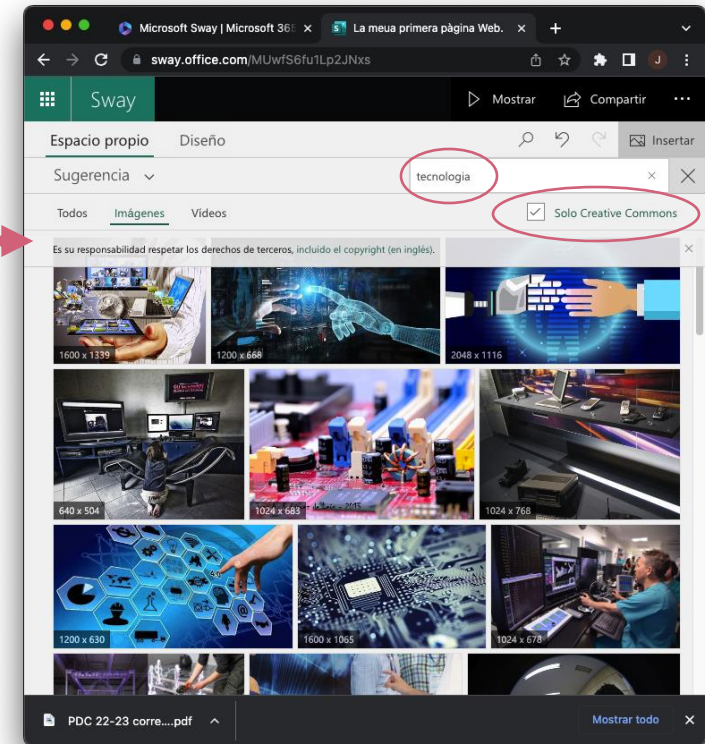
Microsoft Sway | Microsoft 365 ×
La meua primera pàgina Web. ×
+
sway.office.com/MUwfS6fu1Lp2JNxs
J
Sway
Mostrar
Compartir
...
Espacio propio
Diseño
Insertar
Sugerencia
tecnologia
×
Todos
Imágenes
Vídeos
Solo Creative Commons
Es su responsabilidad respetar los derechos de terceros, incluido el copyright (en inglés).
×
1600 x 1339
1200 x 668
2048 x 1116
640 x 504
1024 x 683
1024 x 768
1200 x 630
1600 x 1065
1024 x 678
PDC 22-23 corre....pdf
Mostrar todo
×